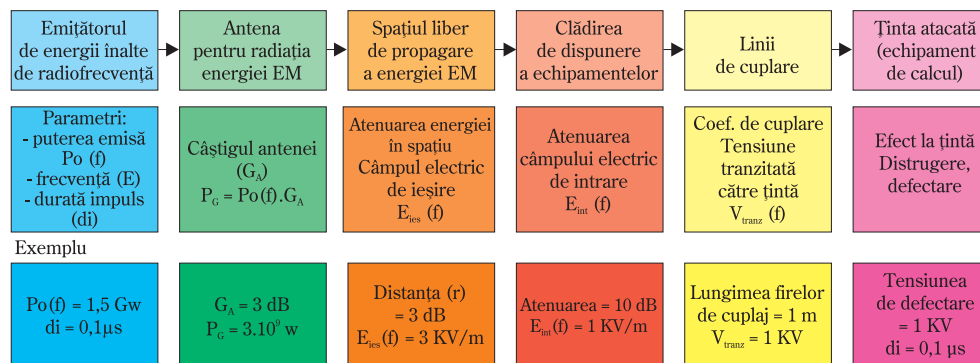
Emițătorul de energii înalte de radiofrecvență

Antena pentru radiația energiei EM

Spațiul liber de propagare a energiei EM

Clădirea de dispunere a echipamentelor

Linii de cuplare

Ținta atacată (echipament de calcul)

Parametri:
- puterea emisă Po (f)
- frecventă (E)
- durată impuls (di)

Câștigul antenei $(G_A)$
$P_G = Po(f).G_A$

Atenuarea energiei în spațiu
Câmpul electric de ieșire
$E_{ies}$ (f)

Atenuarea câmpului electric de intrare
$E_{int}$ (f)

Coef. de cuplare
Tensiune tranzitată către țintă
$V_{tranz}$ (f)

Efect la țintă
Distrugere, defectare

Exemplu

Po(f) = 1,5 Gw
di = 0,1μs

$G_A$ = 3 dB
$P_G = 3.10^9$ w

Distanța (r) = 3 dB
$E_{ies}$(f) = 3 KV/m

Atenuarea = 10 dB
$E_{int}$(f) = 1 KV/m

Lungimea firelor de cuplaj = 1 m
$V_{tranz}$ = 1 KV

Tensiunea de defectare = 1 KV
di = 0,1 μs